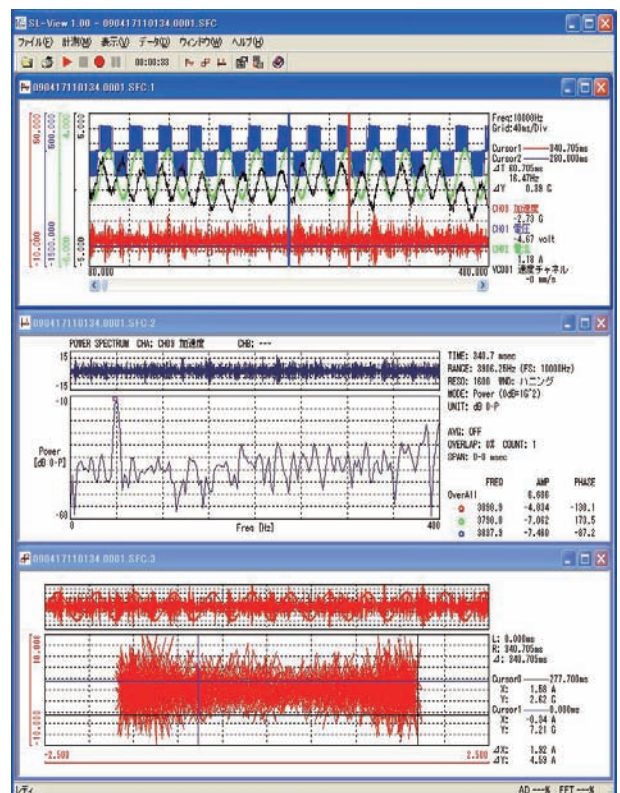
SL-View 1.00 - 090417110134.0001.SFC

ファイル(F) 計測(M) 表示(V) データ(D) ウィンドウ(W) ヘルプ(H)

00:00:03

090417110134.0001.SFC:1

-10.000 500.000 -1500.000 5.000 -5.000 4.000 -5.200

80.000 400.000

Freq:10000Hz
Grid:40ms/Div

Cursor1 340.705ms
Cursor2 280.000ms
⊿T 60.705ms
16.47Hz
⊿Y 0.39 G

CH00 加速度
-2.73 G
CH01 電圧
-4.67 volt
CH02 電流
1.18 A
VC001 速度チャネル
-0 mm/s

090417110134.0001.SFC:2

POWER SPECTRUM CHA: CH00 加速度 CHB: ---

15
-15
-10
Power [dB 0-P]
-60
0 Freq [Hz] 400

TIME: 340.7 msec
RANGE: 3906.25Hz (FS: 10000Hz)
RESO: 1600 WND: ハニング
MODE: Power (0dB=1G^2)
UNIT: dB 0-P

AVG: OFF
OVERLAP: 0% COUNT: 1
SPAN: 0-0 msec

| | FREQ | AMP | PHASE |
|---|---|---|---|
| OverAll | | 6.600 | |
| | 3890.9 | -4.834 | -130.1 |
| | 3790.0 | -7.062 | 173.5 |
| | 3837.9 | -7.460 | -87.2 |

090417110134.0001.SFC:3

10.000
-10.000
-2.500 2.500

L: 0.000ms
R: 340.705ms
⊿: 340.705ms

Cursor0 277.700ms
X: 1.58 A
Y: 2.62 G
Cursor1 0.000ms
X: -0.34 A
Y: 7.21 G

⊿X: 1.92 A
⊿Y: 4.59 A

レディ AD ---% FFT ---%